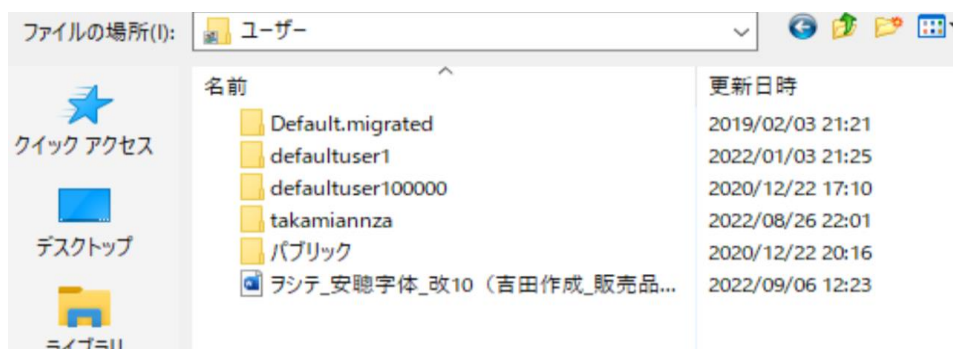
ファイルの場所(I): ユーザー

クイック アクセス
デスクトップ
ライブラリ

| 名前 | 更新日時 |
|---|---|
| Default.migrated | 2019/02/03 21:21 |
| defaultuser1 | 2022/01/03 21:25 |
| defaultuser100000 | 2020/12/22 17:10 |
| takamiannza | 2022/08/26 22:01 |
| パブリック | 2020/12/22 20:16 |
| ヲシテ_安聰字体_改10（吉田作成_販売品... | 2022/09/06 12:23 |